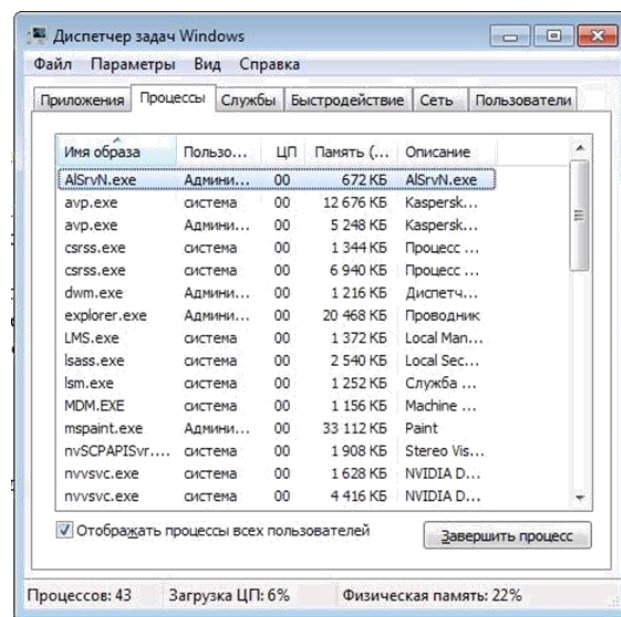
Диспетчер задач Windows

Файл Параметры Вид Справка

Приложения | Процессы | Службы | Быстродействие | Сеть | Пользователи

| Имя образа | Пользо... | ЦП | Память (... | Описание |
|---|---|---|---|---|
| AlSrvN.exe | Админи... | 00 | 672 КБ | AlSrvN.exe |
| avp.exe | система | 00 | 12 676 КБ | Kaspersk... |
| avp.exe | Админи... | 00 | 5 248 КБ | Kaspersk... |
| csrss.exe | система | 00 | 1 344 КБ | Процесс ... |
| csrss.exe | система | 00 | 6 940 КБ | Процесс ... |
| dwm.exe | Админи... | 00 | 1 216 КБ | Диспетч... |
| explorer.exe | Админи... | 00 | 20 468 КБ | Проводник |
| LMS.exe | система | 00 | 1 372 КБ | Local Man... |
| lsass.exe | система | 00 | 2 540 КБ | Local Sec... |
| lsm.exe | система | 00 | 1 252 КБ | Служба ... |
| MDM.EXE | система | 00 | 1 156 КБ | Machine ... |
| mspaint.exe | Админи... | 00 | 33 112 КБ | Paint |
| nvSCPAPISvr.... | система | 00 | 1 908 КБ | Stereo Vis... |
| nvvsvc.exe | система | 00 | 1 628 КБ | NVIDIA D... |
| nvvsvc.exe | система | 00 | 4 416 КБ | NVIDIA D... |

Отображать процессы всех пользователей

Завершить процесс

Процессов: 43 Загрузка ЦП: 6% Физическая память: 22%